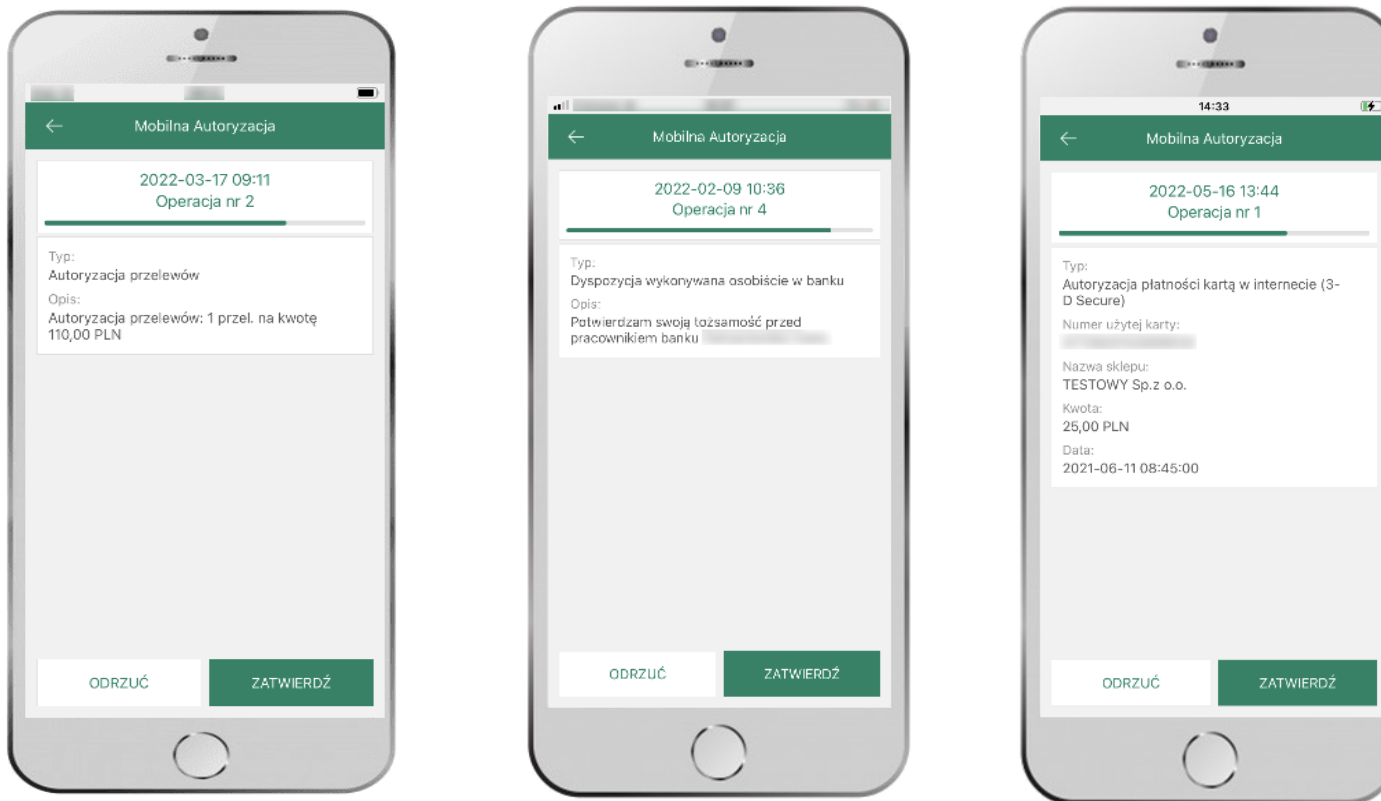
Mobilna Autoryzacja

2022-03-17 09:11
Operacja nr 2

Typ:
Autoryzacja przelewów
Opis:
Autoryzacja przelewów: 1 przel. na kwotę 110,00 PLN

ODRZUĆ
ZATWIERDŹ

Mobilna Autoryzacja

2022-02-09 10:36
Operacja nr 4

Typ:
Dyspozycja wykonywana osobiście w banku
Opis:
Potwierdzam swoją tożsamość przed pracownikiem banku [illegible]

ODRZUĆ
ZATWIERDŹ

14:33
Mobilna Autoryzacja

2022-05-16 13:44
Operacja nr 1

Typ:
Autoryzacja płatności kartą w internecie (3-D Secure)
Numer użytej karty:
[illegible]
Nazwa sklepu:
TESTOWY Sp.z o.o.
Kwota:
25,00 PLN
Data:
2021-06-11 08:45:00

ODRZUĆ
ZATWIERDŹ